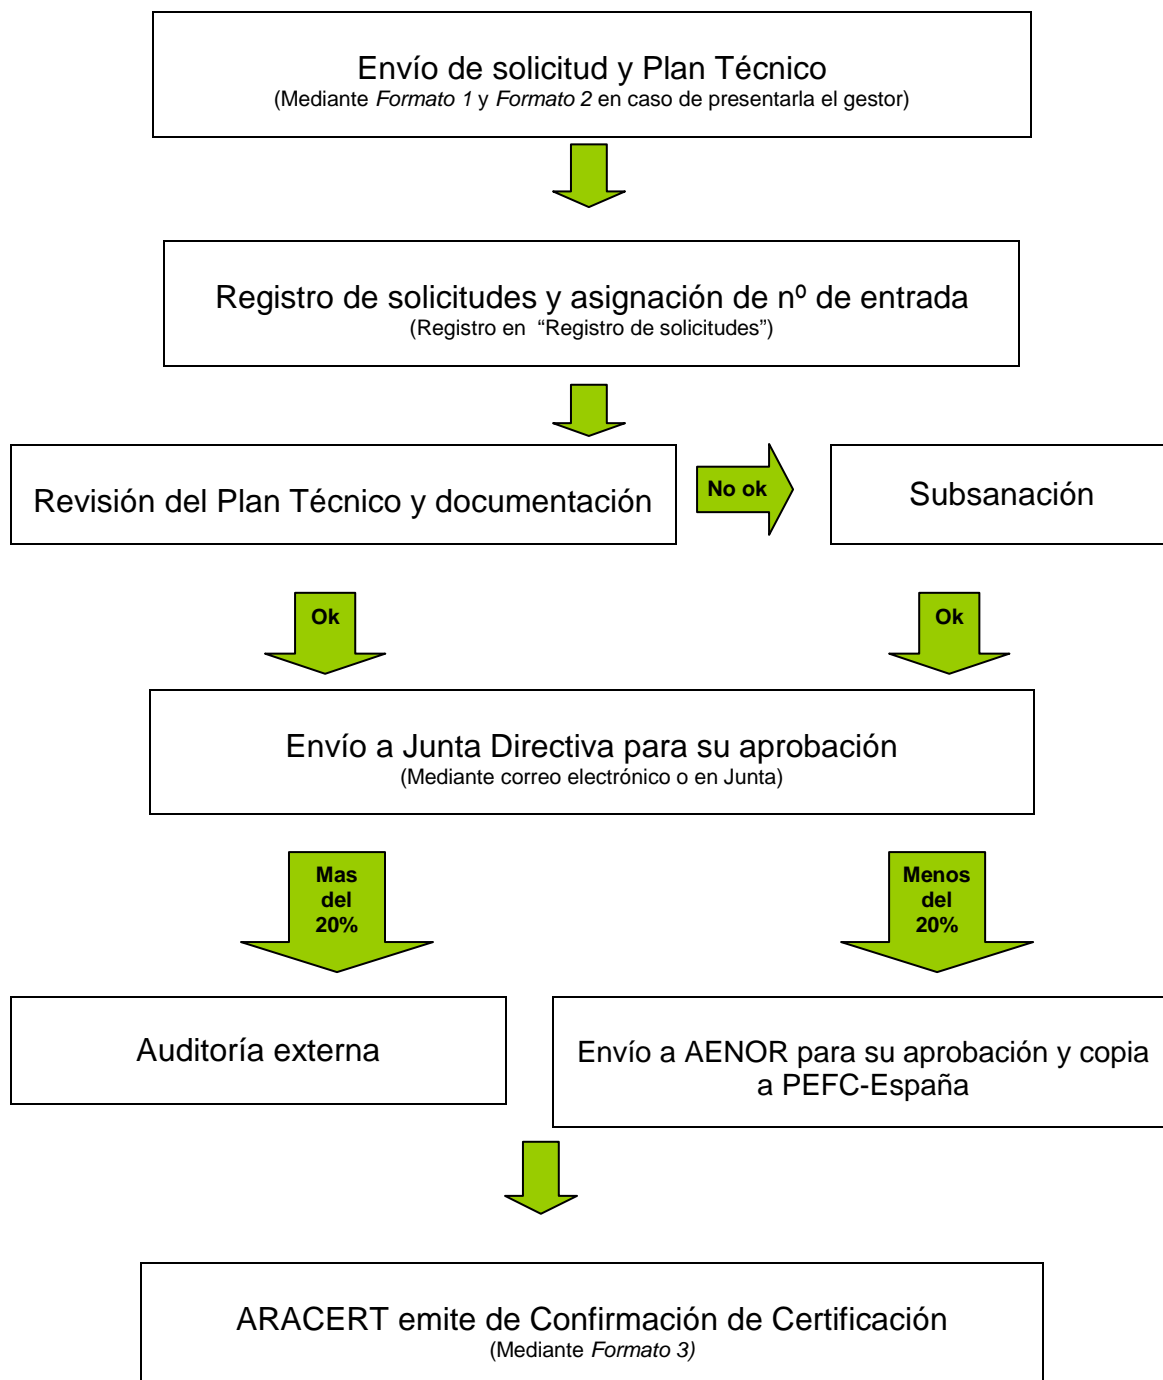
Envío de solicitud y Plan Técnico
(Mediante *Formato 1* y *Formato 2* en caso de presentarla el gestor)

Registro de solicitudes y asignación de nº de entrada
(Registro en "Registro de solicitudes")

Revisión del Plan Técnico y documentación

No ok

Subsanación

Ok

Ok

Envío a Junta Directiva para su aprobación
(Mediante correo electrónico o en Junta)

Mas del 20%

Menos del 20%

Auditoría externa

Envío a AENOR para su aprobación y copia a PEFC-España

ARACERT emite de Confirmación de Certificación
(Mediante *Formato 3)*